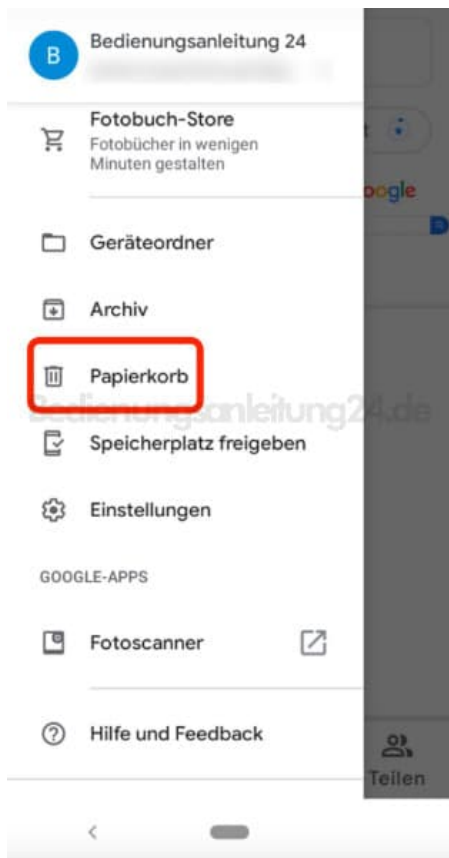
B
Bedienungsanleitung 24
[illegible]

Fotobuch-Store
Fotobücher in wenigen Minuten gestalten

oogle

Geräteordner

Archiv

Papierkorb

Bedienungsanleitung24.de

Speicherplatz freigeben

Einstellungen

GOOGLE-APPS

Fotoscanner

Hilfe und Feedback

Teilen